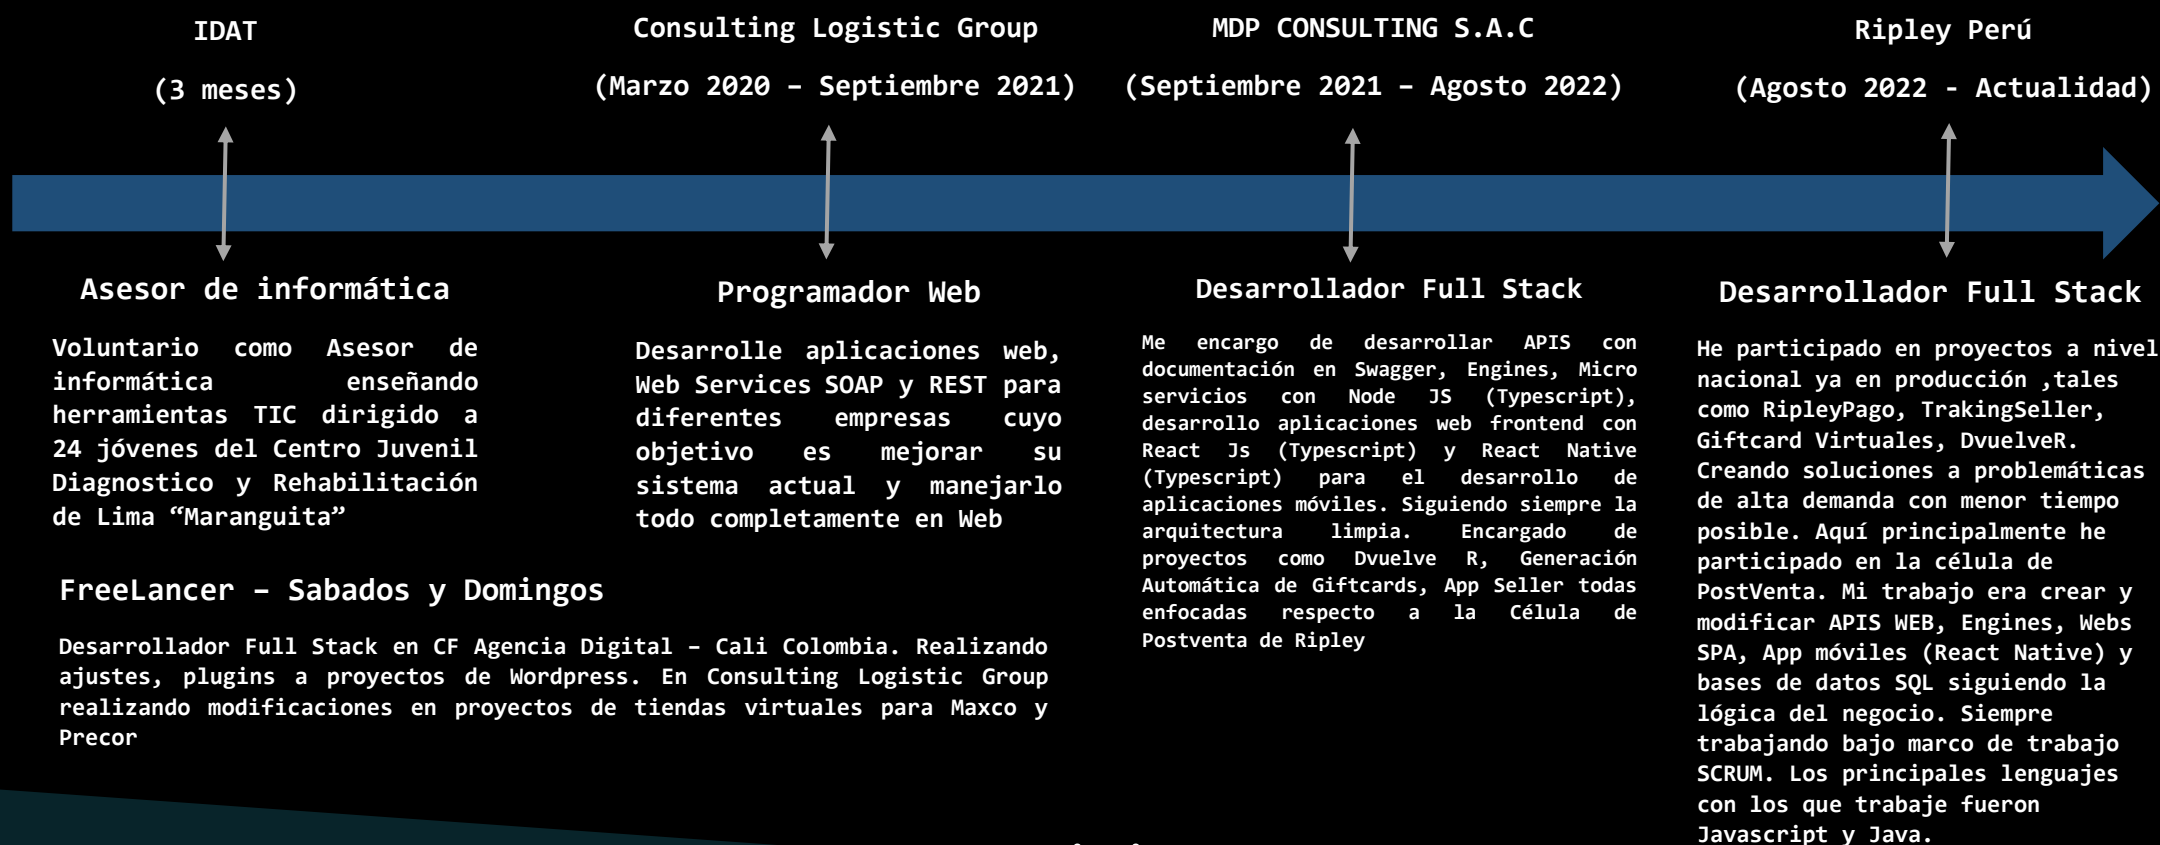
IDAT

(3 meses)

Consulting Logistic Group

(Marzo 2020 - Septiembre 2021)

MDP CONSULTING S.A.C

(Septiembre 2021 - Agosto 2022)

Ripley Perú

(Agosto 2022 - Actualidad)

Asesor de informática

Voluntario como Asesor de informática enseñando herramientas TIC dirigido a 24 jóvenes del Centro Juvenil Diagnostico y Rehabilitación de Lima “Maranguita”

Programador Web

Desarrolle aplicaciones web, Web Services SOAP y REST para diferentes empresas cuyo objetivo es mejorar su sistema actual y manejarlo todo completamente en Web

Desarrollador Full Stack

Me encargo de desarrollar APIS con documentación en Swagger, Engines, Micro servicios con Node JS (Typescript), desarrollo aplicaciones web frontend con React Js (Typescript) y React Native (Typescript) para el desarrollo de aplicaciones móviles. Siguiendo siempre la arquitectura limpia. Encargado de proyectos como Dvuelve R, Generación Automática de Giftcards, App Seller todas enfocadas respecto a la Célula de Postventa de Ripley

Desarrollador Full Stack

He participado en proyectos a nivel nacional ya en producción ,tales como RipleyPago, TrakingSeller, Giftcard Virtuales, DvuelveR. Creando soluciones a problemáticas de alta demanda con menor tiempo posible. Aquí principalmente he participado en la célula de PostVenta. Mi trabajo era crear y modificar APIS WEB, Engines, Webs SPA, App móviles (React Native) y bases de datos SQL siguiendo la lógica del negocio. Siempre trabajando bajo marco de trabajo SCRUM. Los principales lenguajes con los que trabaje fueron Javascript y Java.

FreeLancer - Sabados y Domingos

Desarrollador Full Stack en CF Agencia Digital - Cali Colombia. Realizando ajustes, plugins a proyectos de Wordpress. En Consulting Logistic Group realizando modificaciones en proyectos de tiendas virtuales para Maxco y Precor